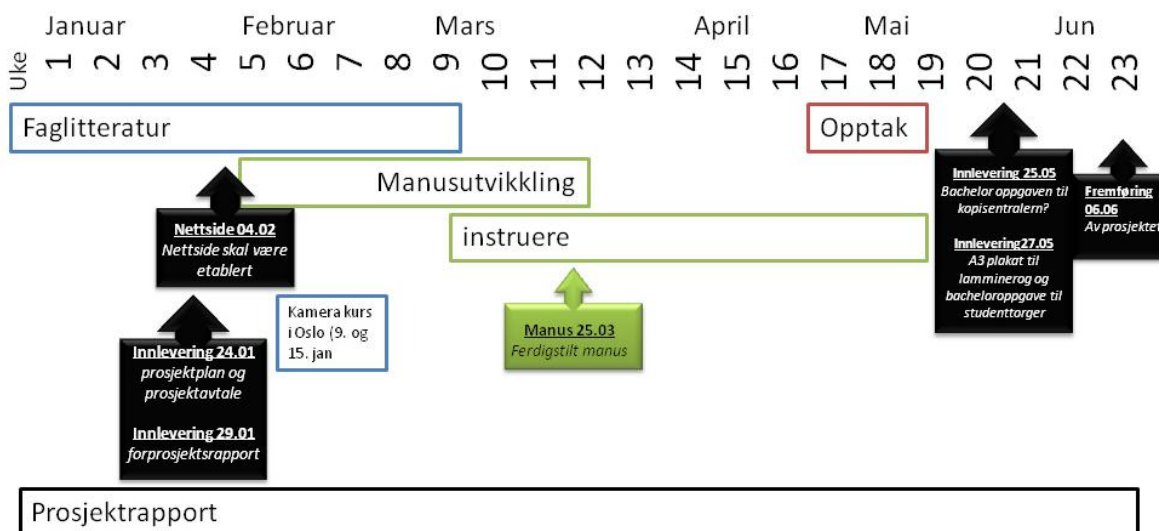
Januar Februar Mars April Mai Jun

Uke 1 2 3 4 5 6 7 8 9 10 11 12 13 14 15 16 17 18 19 20 21 22 23

Faglitteratur

Opptak

Manusutvikkling

instruere

Nettside 04.02
Nettside skal være etablert

Kamera kurs i Oslo (9. og 15. jan

Manus 25.03
Ferdigstilt manus

Innlevering 24.01
prosjektplan og prosjektavtale

Innlevering 29.01
forprosjektsrapport

Innlevering 25.05
Bachelor oppgaven til kopisentralern?

Innlevering27.05
A3 plakat til lamminerog og bacheloroppgave til studenttorger

Fremføring 06.06
Av prosjektet

Prosjektrapport